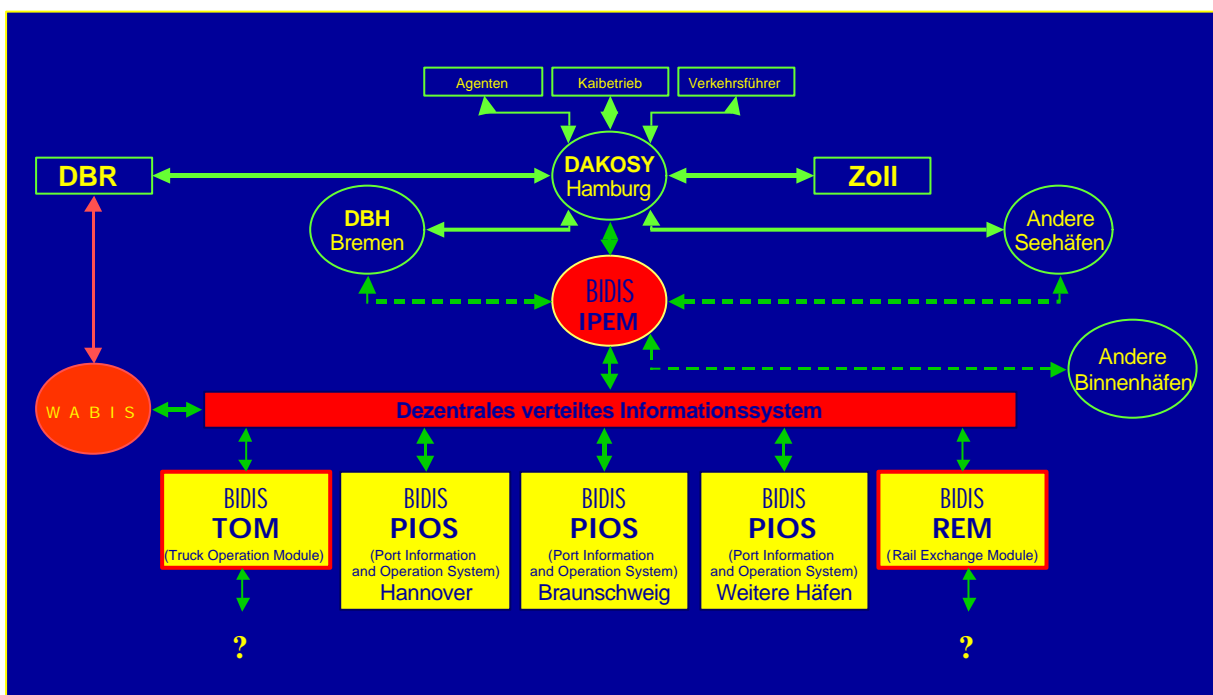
Agenten
Kaibetrieb
Verkehrsführer

DBR
DAKOSY
Hamburg
Zoll

DBH
Bremen

Andere
Seehäfen

BIDIS
IPEM

Andere
Binnenhäfen

W A B I S

Dezentrales verteiltes Informationssystem

BIDIS
TOM
(Truck Operation Module)

BIDIS
PIOS
(Port Information and Operation System)
Hannover

BIDIS
PIOS
(Port Information and Operation System)
Braunschweig

BIDIS
PIOS
(Port Information and Operation System)
Weitere Häfen

BIDIS
REM
(Rail Exchange Module)

?

?